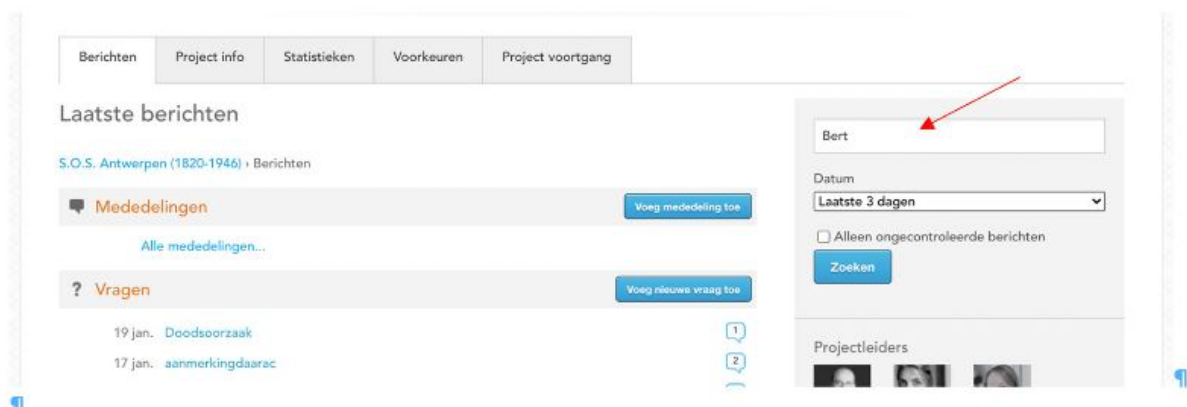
Berichten | Project info | Statistieken | Voorkeuren | Project voortgang

Laatste berichten

S.O.S. Antwerpen (1820-1946) › Berichten

Mededelingen

Voeg mededeling toe

Alle mededelingen...

? Vragen

Voeg nieuwe vraag toe

19 jan. Doodsoorzaak 1

17 jan. aanmerkingdaarac 2

Bert

Datum

Laatste 3 dagen

Alleen ongecontroleerde berichten

Zoeken

Projectleiders